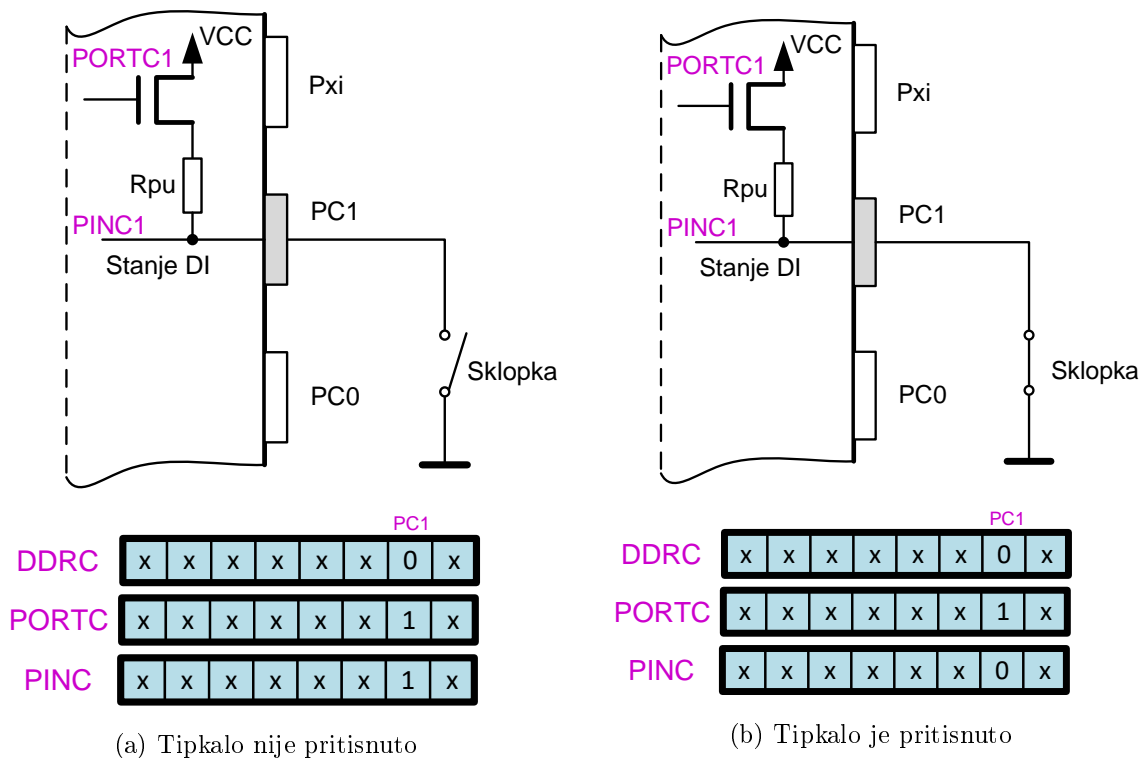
PORTC1
VCC
Pxi
Rpu
PINC1
PC1
Stanje DI
Sklopka
PC0

PC1
DDRC

| x | x | x | x | x | x | 0 | x |
|---|---|---|---|---|---|---|---|

PORTC

| x | x | x | x | x | x | 1 | x |
|---|---|---|---|---|---|---|---|

PINC

| x | x | x | x | x | x | 1 | x |
|---|---|---|---|---|---|---|---|

(a) Tipkalo nije pritisnuto

PORTC1
VCC
Pxi
Rpu
PINC1
PC1
Stanje DI
Sklopka
PC0

PC1
DDRC

| x | x | x | x | x | x | 0 | x |
|---|---|---|---|---|---|---|---|

PORTC

| x | x | x | x | x | x | 1 | x |
|---|---|---|---|---|---|---|---|

PINC

| x | x | x | x | x | x | 0 | x |
|---|---|---|---|---|---|---|---|

(b) Tipkalo je pritisnuto